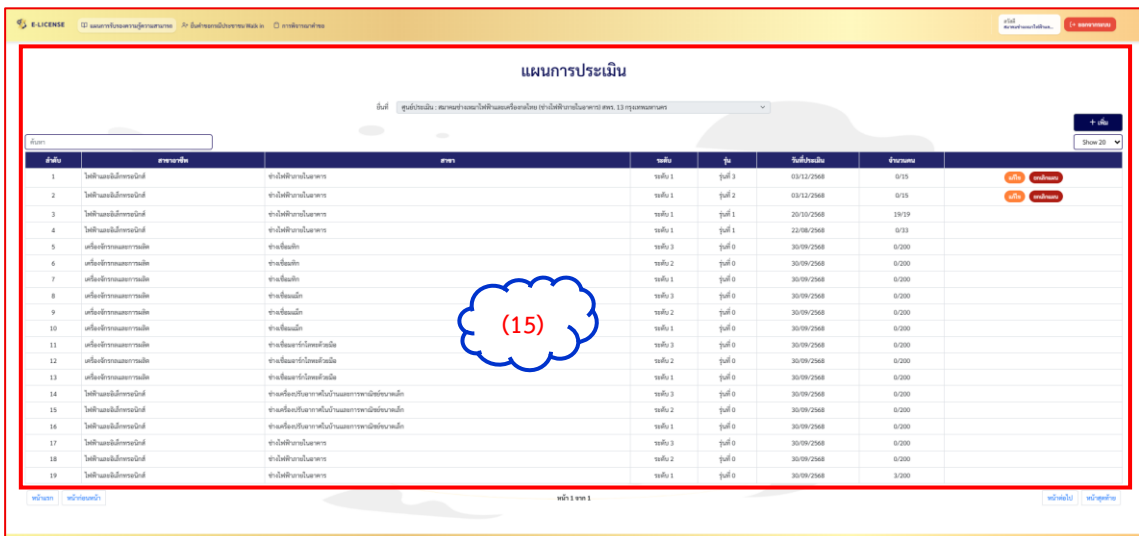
E-LICENSE แผนการรับรองความรู้ความสามารถ อัพโหลดผลประเมิน Walk in การจัดการผลสอบ

ออกจากระบบ

แผนการประเมิน

ศูนย์ ศูนย์ประเมิน : สมาคมช่างเหมาไฟฟ้าและเครื่องกลไทย (ช่างไฟฟ้าภายในอาคาร) สพร. 13 กรุงเทพมหานคร

+ เพิ่ม

ค้นหา

Show 20

| ลำดับ | สาขาอาชีพ | สาขา | ระดับ | รุ่น | วันที่ประเมิน | จำนวนคน | |
|---|---|---|---|---|---|---|---|
| 1 | ไฟฟ้าและอิเล็กทรอนิกส์ | ช่างไฟฟ้าภายในอาคาร | ระดับ 1 | รุ่นที่ 3 | 03/12/2568 | 0/15 | แก้ไข ยกเลิกแผน |
| 2 | ไฟฟ้าและอิเล็กทรอนิกส์ | ช่างไฟฟ้าภายในอาคาร | ระดับ 1 | รุ่นที่ 2 | 03/12/2568 | 0/15 | แก้ไข ยกเลิกแผน |
| 3 | ไฟฟ้าและอิเล็กทรอนิกส์ | ช่างไฟฟ้าภายในอาคาร | ระดับ 1 | รุ่นที่ 1 | 20/10/2568 | 19/19 | |
| 4 | ไฟฟ้าและอิเล็กทรอนิกส์ | ช่างไฟฟ้าภายในอาคาร | ระดับ 1 | รุ่นที่ 1 | 22/08/2568 | 0/33 | |
| 5 | เครื่องจักรกลและการผลิต | ช่างเชื่อมทิก | ระดับ 3 | รุ่นที่ 0 | 30/09/2568 | 0/200 | |
| 6 | เครื่องจักรกลและการผลิต | ช่างเชื่อมทิก | ระดับ 2 | รุ่นที่ 0 | 30/09/2568 | 0/200 | |
| 7 | เครื่องจักรกลและการผลิต | ช่างเชื่อมทิก | ระดับ 1 | รุ่นที่ 0 | 30/09/2568 | 0/200 | |
| 8 | เครื่องจักรกลและการผลิต | ช่างเชื่อมแม็ก | ระดับ 3 | รุ่นที่ 0 | 30/09/2568 | 0/200 | |
| 9 | เครื่องจักรกลและการผลิต | ช่างเชื่อมแม็ก | ระดับ 2 | รุ่นที่ 0 | 30/09/2568 | 0/200 | |
| 10 | เครื่องจักรกลและการผลิต | ช่างเชื่อมแม็ก | ระดับ 1 | รุ่นที่ 0 | 30/09/2568 | 0/200 | |
| 11 | เครื่องจักรกลและการผลิต | ช่างเชื่อมอาร์กโลหะด้วยมือ | ระดับ 3 | รุ่นที่ 0 | 30/09/2568 | 0/200 | |
| 12 | เครื่องจักรกลและการผลิต | ช่างเชื่อมอาร์กโลหะด้วยมือ | ระดับ 2 | รุ่นที่ 0 | 30/09/2568 | 0/200 | |
| 13 | เครื่องจักรกลและการผลิต | ช่างเชื่อมอาร์กโลหะด้วยมือ | ระดับ 1 | รุ่นที่ 0 | 30/09/2568 | 0/200 | |
| 14 | ไฟฟ้าและอิเล็กทรอนิกส์ | ช่างเครื่องปรับอากาศในบ้านและการพาณิชย์ขนาดเล็ก | ระดับ 3 | รุ่นที่ 0 | 30/09/2568 | 0/200 | |
| 15 | ไฟฟ้าและอิเล็กทรอนิกส์ | ช่างเครื่องปรับอากาศในบ้านและการพาณิชย์ขนาดเล็ก | ระดับ 2 | รุ่นที่ 0 | 30/09/2568 | 0/200 | |
| 16 | ไฟฟ้าและอิเล็กทรอนิกส์ | ช่างเครื่องปรับอากาศในบ้านและการพาณิชย์ขนาดเล็ก | ระดับ 1 | รุ่นที่ 0 | 30/09/2568 | 0/200 | |
| 17 | ไฟฟ้าและอิเล็กทรอนิกส์ | ช่างไฟฟ้าภายในอาคาร | ระดับ 3 | รุ่นที่ 0 | 30/09/2568 | 0/200 | |
| 18 | ไฟฟ้าและอิเล็กทรอนิกส์ | ช่างไฟฟ้าภายในอาคาร | ระดับ 2 | รุ่นที่ 0 | 30/09/2568 | 0/200 | |
| 19 | ไฟฟ้าและอิเล็กทรอนิกส์ | ช่างไฟฟ้าภายในอาคาร | ระดับ 1 | รุ่นที่ 0 | 30/09/2568 | 3/200 | |

(15)

หน้าแรก หน้าก่อนหน้า หน้า 1 จาก 1 หน้าต่อไป หน้าสุดท้าย